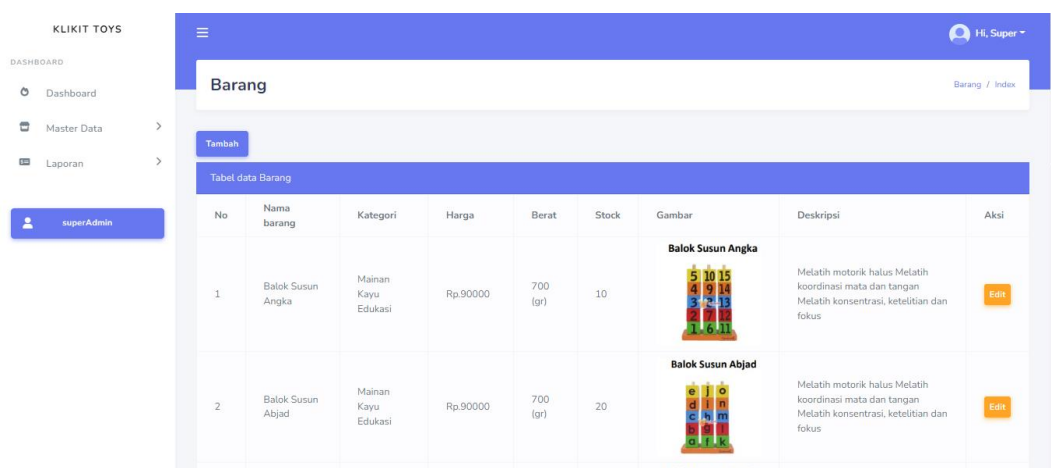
KLIKIT TOYS

DASHBOARD

Dashboard

Master Data

Laporan

superAdmin

Hi, Super

Barang

Barang / Index

Tambah

Tabel data Barang

| No | Nama barang | Kategori | Harga | Berat | Stock | Gambar | Deskripsi | Aksi |
|---|---|---|---|---|---|---|---|---|
| 1 | Balok Susun Angka | Mainan Kayu Edukasi | Rp.90000 | 700 (gr) | 10 | Balok Susun Angka 5 10 15 4 9 14 3 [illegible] 13 2 7 12 1 6 11 | Melatih motorik halus Melatih koordinasi mata dan tangan Melatih konsentrasi, ketelitian dan fokus | Edit |
| 2 | Balok Susun Abjad | Mainan Kayu Edukasi | Rp.90000 | 700 (gr) | 20 | Balok Susun Abjad e j o d i n c h m b g l a f k | Melatih motorik halus Melatih koordinasi mata dan tangan Melatih konsentrasi, ketelitian dan fokus | Edit |